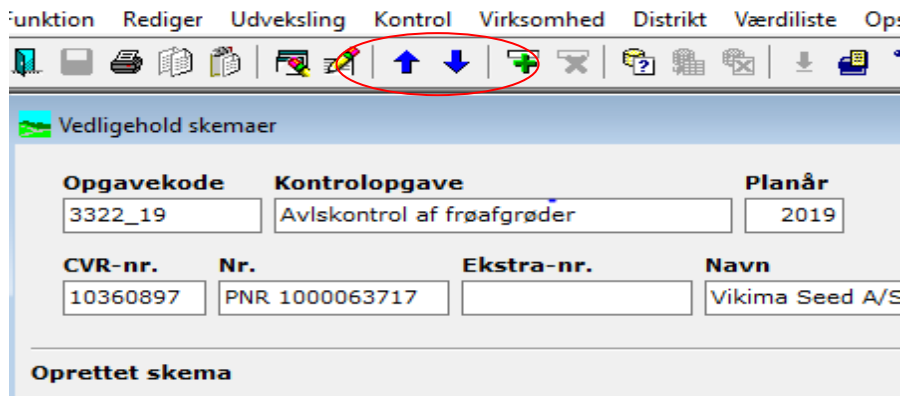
Funktion Rediger Udveksling Kontrol Virksomhed Distrikt Værdiliste Ops

Vedligehold skemaer

Opgavekode
3322_19

Kontrolopgave
Avlskontrol af frøafgrøder

Planår
2019

CVR-nr.
10360897

Nr.
PNR 1000063717

Ekstra-nr.

Navn
Vikima Seed A/S

Oprettet skema